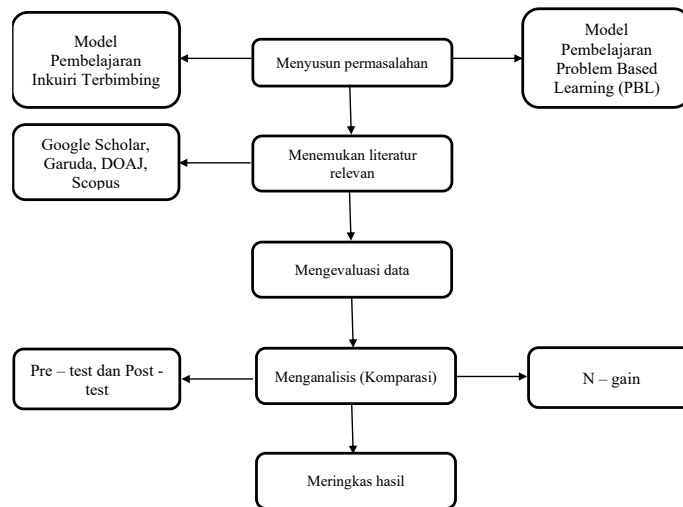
Model Pembelajaran Inkuiri Terbimbing

Menyusun permasalahan

Model Pembelajaran Problem Based Learning (PBL)

Google Scholar, Garuda, DOAJ, Scopus

Menemukan literatur relevan

Mengevaluasi data

Pre – test dan Post - test

Menganalisis (Komparasi)

N – gain

Meringkas hasil